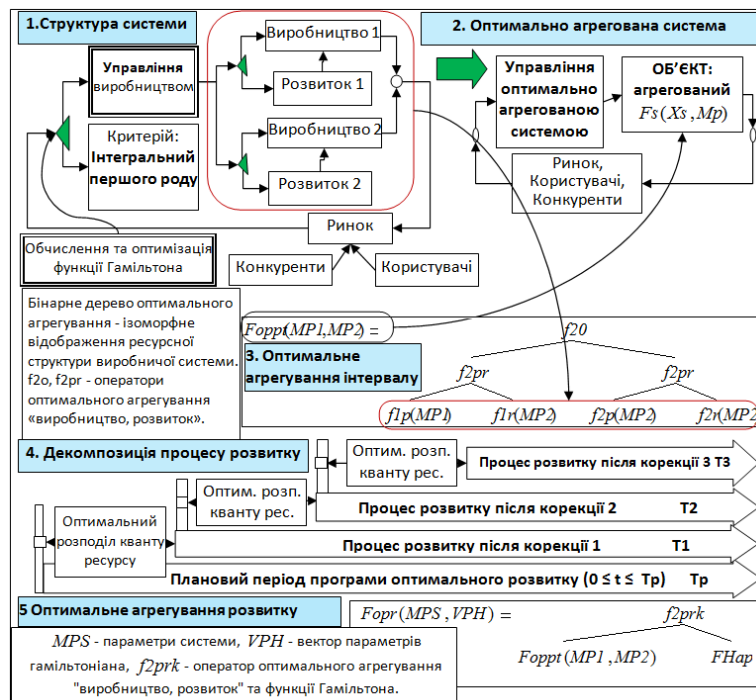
1.Структура системи

Управління виробництвом

Критерій: Інтегральний першого роду

Виробництво 1

Розвиток 1

Виробництво 2

Розвиток 2

2. Оптимально агрегована система

Управління оптимально агрегованою системою

ОБ'ЄКТ: агрегований $Fs(Xs, Mp)$

Ринок, Користувачі, Конкуренти

Ринок

Обчислення та оптимізація функції Гамільтона

Конкуренти

Користувачі

Бінарне дерево оптимального агрегування - ізоморфне відображення ресурсної структури виробничої системи. f2o, f2pr - оператори оптимального агрегування «виробництво, розвиток».

$Fopp(MP1, MP2) =$

$f20$

3. Оптимальне агрегування інтервалу

$f2pr$

$f2pr$

$f1p(MP1)$ $f1r(MP2)$ $f2p(MP2)$ $f2r(MP2$

4. Декомпозиція процесу розвитку

Оптим. розп. кванту рес.

Процес розвитку після корекції 3 Т3

Оптим. розп. кванту рес.

Процес розвитку після корекції 2 Т2

Оптимальний розподіл кванту ресурсу

Процес розвитку після корекції 1 Т1

Плановий період програми оптимального розвитку (0 ≤ t ≤ Tp) Tp

5 Оптимальне агрегування розвитку

$Fopr(MPS, VPH) =$

$f2prk$

$Foppt(MP1, MP2)$ $FHap$

$MPS$ - параметри системи, $VPH$ - вектор параметрів гамільтоніана, $f2prk$ - оператор оптимального агрегування "виробництво, розвиток" та функції Гамільтона.